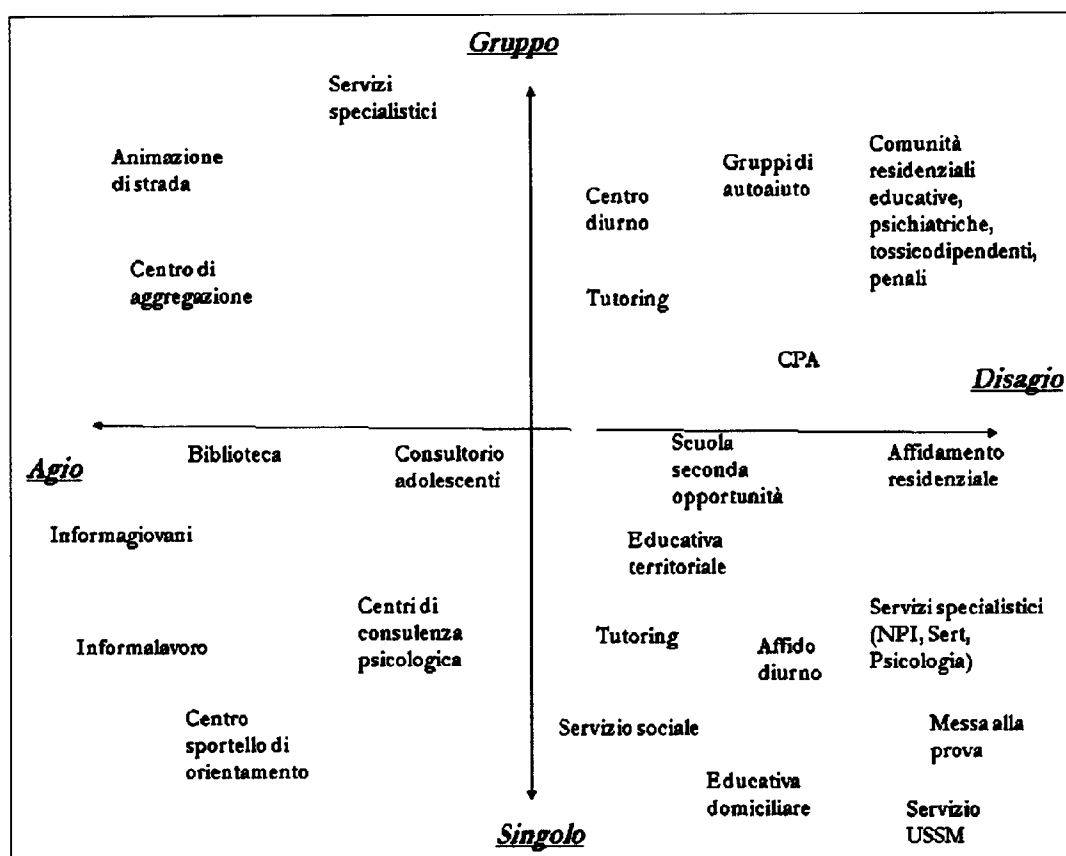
Gruppo

Servizi specialistici

Animazione di strada

Gruppi di autoaiuto

Comunità residenziali educative, psichiatriche, tossicodipendenti, penali

Centro diurno

Centro di aggregazione

Tutoring

CPA

Disagio

Agio

Biblioteca

Consultorio adolescenti

Scuola seconda opportunità

Affidamento residenziale

Informagiovani

Educativa territoriale

Centri di consulenza psicologica

Servizi specialistici (NPI, Sert, Psicologia)

Informalavoro

Tutoring

Affido diurno

Centro sportello di orientamento

Servizio sociale

Messa alla prova

Educativa domiciliare

Servizio USSM

Singolo